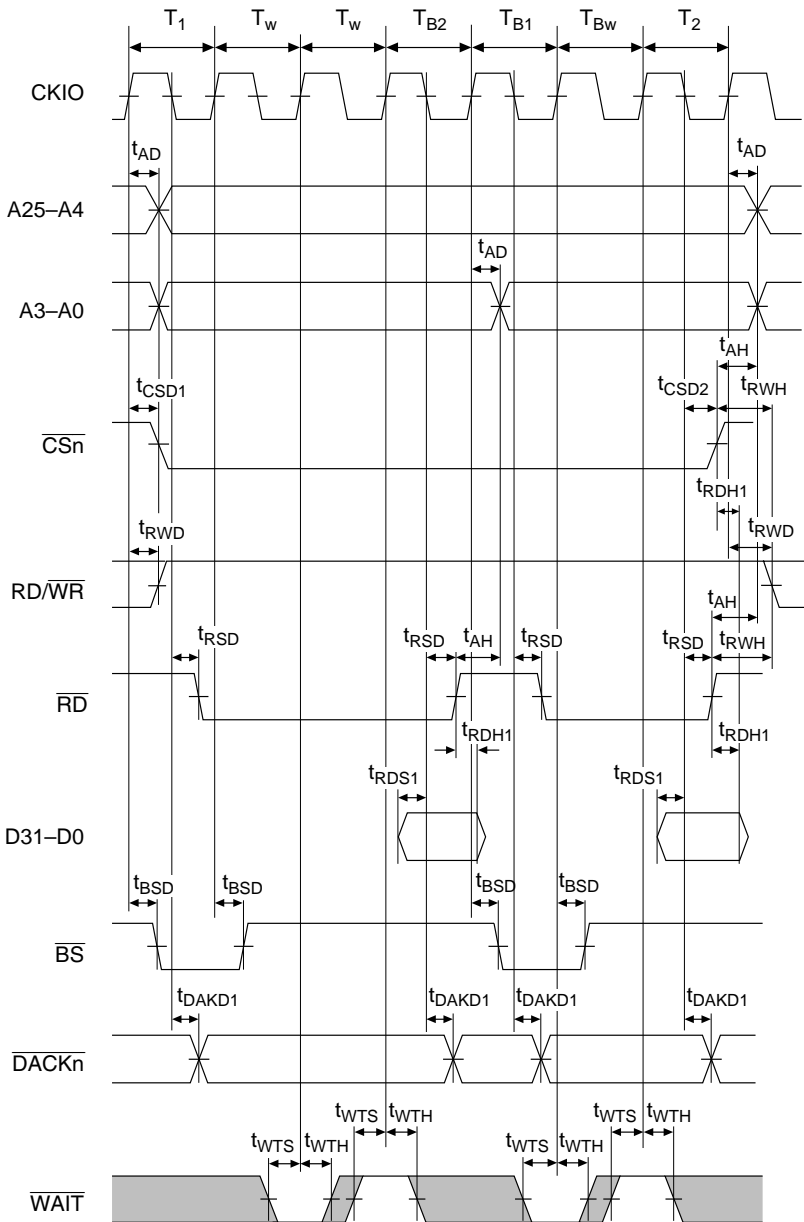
$T_1$ $T_w$ $T_w$ $T_{B2}$ $T_{B1}$ $T_{Bw}$ $T_2$

CKIO

$t_{AD}$ $t_{AD}$

A25–A4

$t_{AD}$

A3–A0

$t_{AH}$

$t_{CSD1}$ $t_{CSD2}$ $t_{RWH}$

$\overline{CSn}$

$t_{RDH1}$

$t_{RWD}$ $t_{RWD}$

RD/$\overline{WR}$

$t_{AH}$

$t_{RSD}$ $t_{RSD}$ $t_{AH}$ $t_{RSD}$ $t_{RSD}$ $t_{RWH}$

$\overline{RD}$

$t_{RDH1}$ $t_{RDH1}$

$t_{RDS1}$ $t_{RDS1}$

D31–D0

$t_{BSD}$ $t_{BSD}$ $t_{BSD}$ $t_{BSD}$

$\overline{BS}$

$t_{DAKD1}$ $t_{DAKD1}$ $t_{DAKD1}$ $t_{DAKD1}$

$\overline{DACKn}$

$t_{WTS}$ $t_{WTH}$ $t_{WTS}$ $t_{WTH}$

$t_{WTS}$ $t_{WTH}$ $t_{WTS}$ $t_{WTH}$

$\overline{WAIT}$